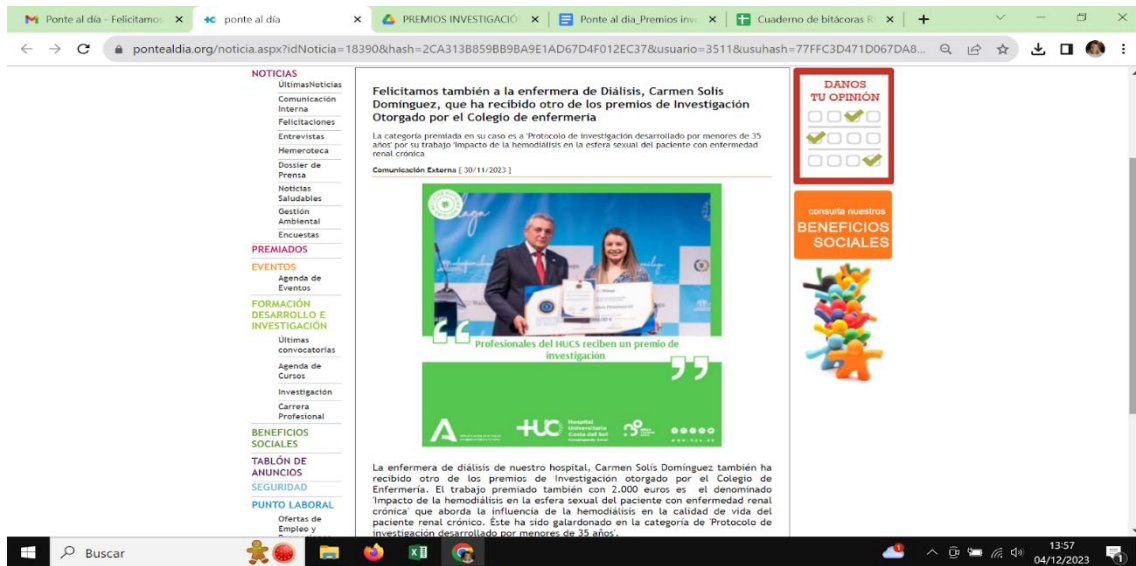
Ponte al día - Felicitamos ×
ponte al día ×
PREMIOS INVESTIGACIÓ ×
Ponte al día_Premios inv ×
Cuaderno de bitácoras R ×
+

pontealdia.org/noticia.aspx?idNoticia=18390&hash=2CA313B859BB9BA9E1AD67D4F012EC37&usuario=3511&usuhash=77FFC3D471D067DA8...

NOTICIAS
ÚltimasNoticias
Comunicación Interna
Felicitaciones
Entrevistas
Hemeroteca
Dossier de Prensa
Noticias Saludables
Gestión Ambiental
Encuestas
PREMIADOS
EVENTOS
Agenda de Eventos
FORMACIÓN DESARROLLO E INVESTIGACIÓN
Últimas convocatorias
Agenda de Cursos
Investigación
Carrera Profesional
BENEFICIOS SOCIALES
TABLÓN DE ANUNCIOS
SEGURIDAD
PUNTO LABORAL
Ofertas de Empleo y

Felicitamos también a la enfermera de Diálisis, Carmen Solís Domínguez, que ha recibido otro de los premios de Investigación Otorgado por el Colegio de enfermería

La categoría premiada en su caso es a 'Protocolo de investigación desarrollado por menores de 35 años' por su trabajo 'Impacto de la hemodiálisis en la esfera sexual del paciente con enfermedad renal crónica

Comunicación Externa [ 30/11/2023 ]

Profesionales del HUCS reciben un premio de investigación

Hospital Universitario Costa del Sol

La enfermera de diálisis de nuestro hospital, Carmen Solís Domínguez también ha recibido otro de los premios de Investigación otorgado por el Colegio de Enfermería. El trabajo premiado también con 2.000 euros es el denominado 'Impacto de la hemodiálisis en la esfera sexual del paciente con enfermedad renal crónica' que aborda la influencia de la hemodiálisis en la calidad de vida del paciente renal crónico. Éste ha sido galardonado en la categoría de 'Protocolo de investigación desarrollado por menores de 35 años'.

DANOS TU OPINIÓN

consulta nuestros BENEFICIOS SOCIALES

Buscar

13:57
04/12/2023